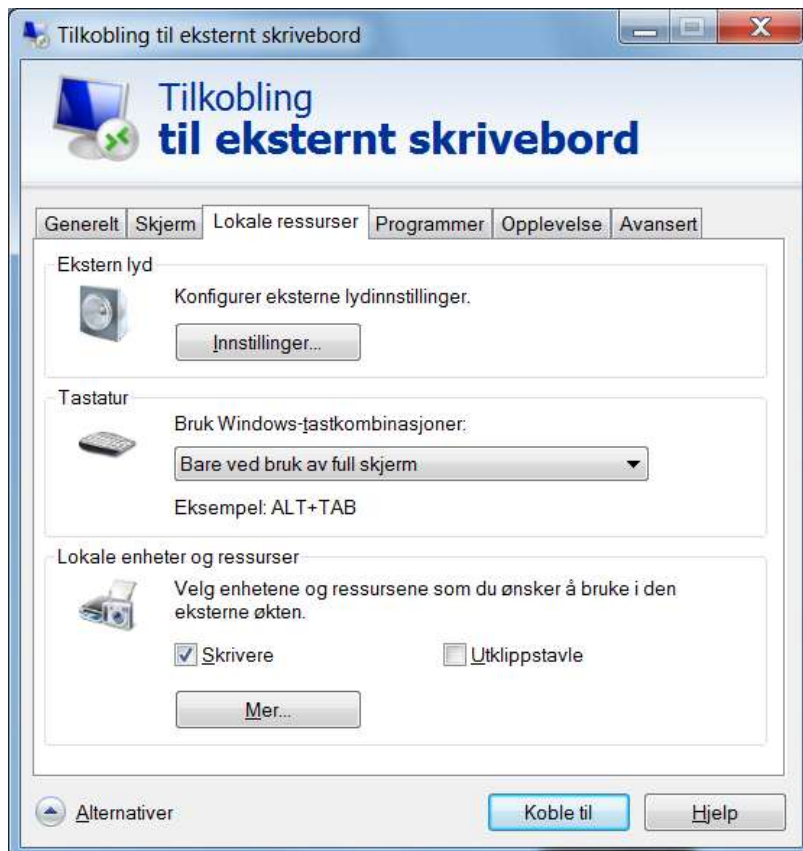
Tilkobling til eksternt skrivebord

Tilkobling
til eksternt skrivebord

Generelt | Skjerm | Lokale ressurser | Programmer | Opplevelse | Avansert

Ekstern lyd

Konfigurer eksterne lydinnstillinger.

Innstillinger...

Tastatur

Bruk Windows-tastkombinasjoner:

Bare ved bruk av full skjerm

Eksempel: ALT+TAB

Lokale enheter og ressurser

Velg enhetene og ressursene som du ønsker å bruke i den eksterne økten.

Skrivere

Utklippstavle

Mer...

Alternativer

Koble til

Hjelp